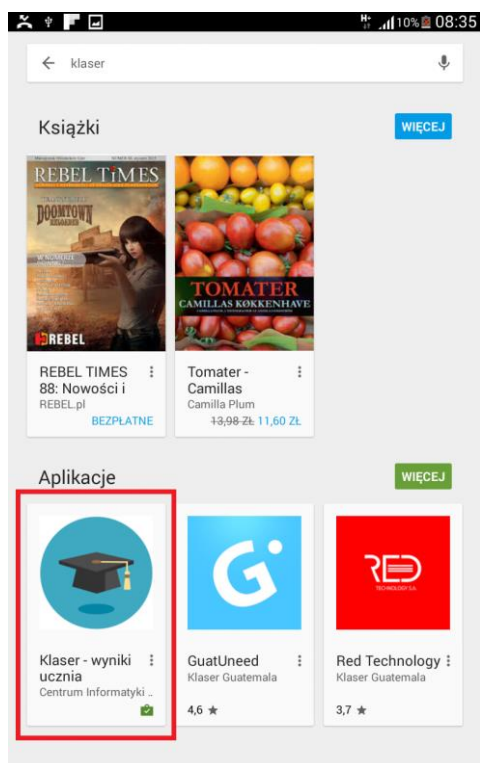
H+ 10% 08:35

klaser

Książki

WIĘCEJ

REBEL TIMES
DOOMTOWN
REBEL

TOMATER
CAMILLAS KØKKENHAVE

REBEL TIMES 88: Nowości i
REBEL.pl
BEZPŁATNE

Tomater - Camillas
Camilla Plum
~~13,98 ZŁ~~ 11,60 ZŁ

Aplikacje

WIĘCEJ

RED
TECHNOLOGY S.A.

Klaser - wyniki ucznia
Centrum Informatyki ..

GuatUneed
Klaser Guatemala
4,6 ★

Red Technology
Klaser Guatemala
3,7 ★